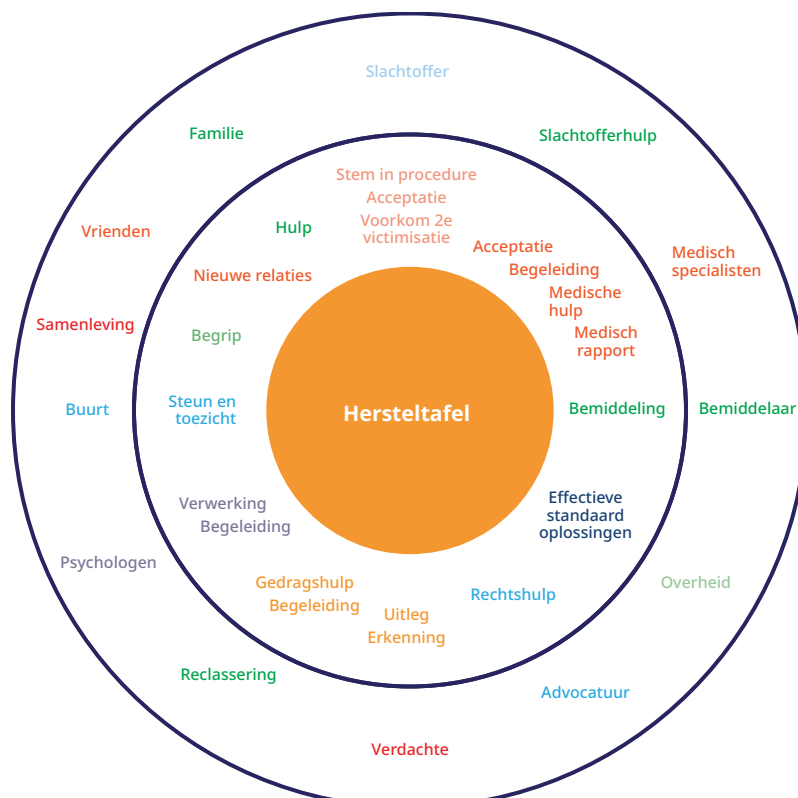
Slachtoffer

Familie

Slachtofferhulp

Stem in procedure
Acceptatie
Voorkom 2e victimisatie

Hulp

Vrienden

Acceptatie
Begeleiding
Medische hulp
Medisch rapport

Medisch specialisten

Nieuwe relaties

Samenleving

Begrip

Buurt

Steun en toezicht

Hersteltafel

Bemiddeling

Bemiddelaar

Verwerking
Begeleiding

Effectieve standaard oplossingen

Psychologen

Overheid

Gedragshulp
Begeleiding

Uitleg
Erkenning

Rechtshulp

Reclassering

Advocatuur

Verdachte